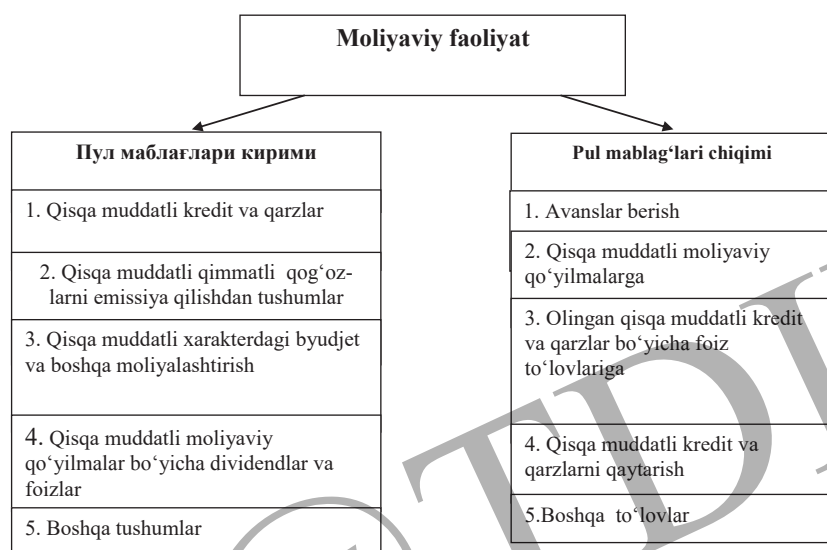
Moliyaviy faoliyat

Пул маблағлари кирими

1. Qisqa muddatli kredit va qarzlar

2. Qisqa muddatli qimmatli qog‘ozlarni emissiya qilishdan tushumlar

3. Qisqa muddatli xarakterdagi byudjet va boshqa moliyalashtirish

4. Qisqa muddatli moliyaviy qo‘yilmalar bo‘yicha dividendlar va foizlar

5. Boshqa tushumlar

Pul mablag‘lari chiqimi

1. Avanslar berish

2. Qisqa muddatli moliyaviy qo‘yilmalarga

3. Olingan qisqa muddatli kredit va qarzlar bo‘yicha foiz to‘lovlariga

4. Qisqa muddatli kredit va qarzlarni qaytarish

5.Boshqa to‘lovlar

TDI